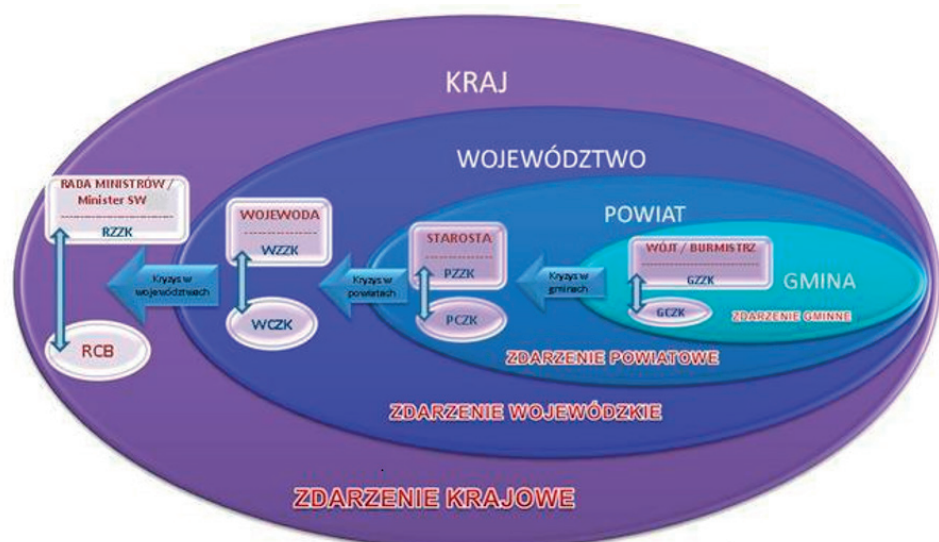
KRAJ

WOJEWÓDZTWO

POWIAT

GMINA

RADA MINISTRÓW / Minister SW

RZZK

RCB

Kryzys w województwach

WOJEWODA

WZZK

WCZK

Kryzys w powiatach

STAROSTA

PZZK

PCZK

Kryzys w gminach

WÓJT / BURMISTRZ

GZZK

GCZK

ZDARZENIE GMINNE

ZDARZENIE POWIATOWE

ZDARZENIE WOJEWÓDZKIE

ZDARZENIE KRAJOWE